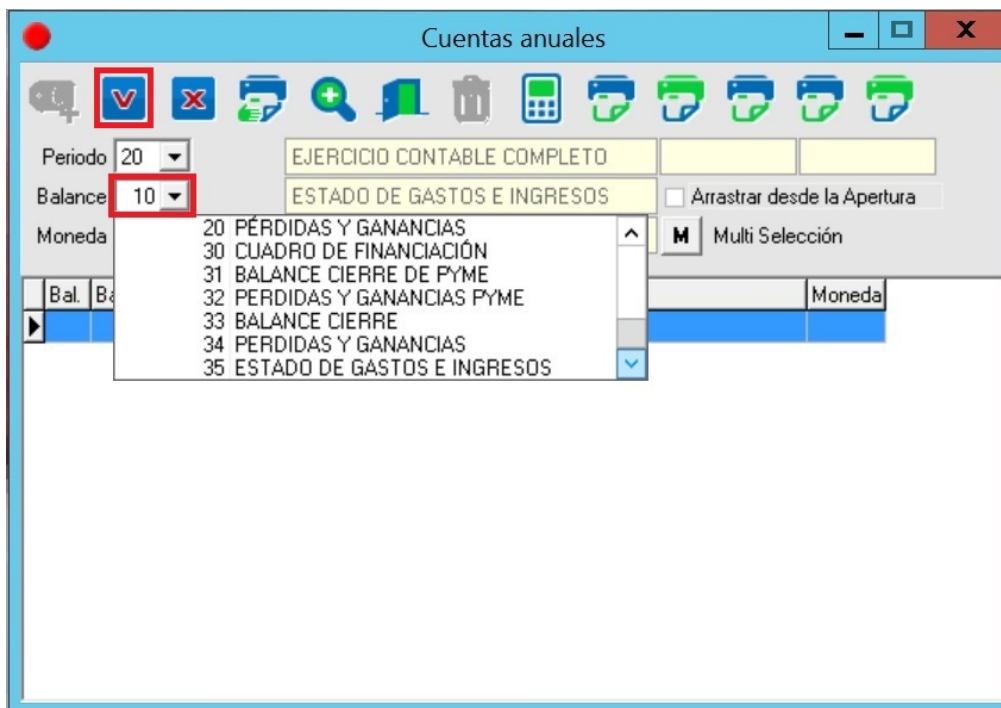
Cuentas anuales

Periodo 20

EJERCICIO CONTABLE COMPLETO

Balance 10

ESTADO DE GASTOS E INGRESOS

Arrastrar desde la Apertura

Moneda

20 PÉRDIDAS Y GANANCIAS
30 CUADRO DE FINANCIACIÓN
31 BALANCE CIERRE DE PYME
32 PERDIDAS Y GANANCIAS PYME
33 BALANCE CIERRE
34 PERDIDAS Y GANANCIAS
35 ESTADO DE GASTOS E INGRESOS

M Multi Selección

| Bal. | Ba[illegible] | Moneda |
|---|---|---|
| | | |